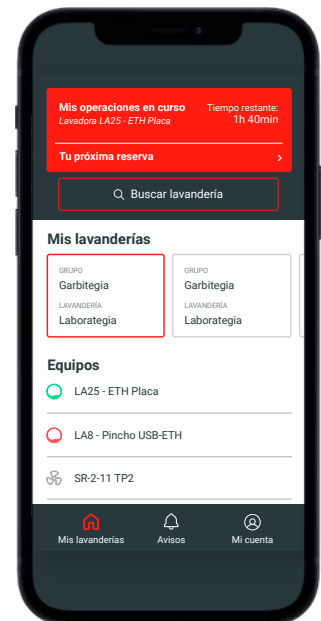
Mis operaciones en curso
Lavadora LA25 - ETH Placa

Tiempo restante:
1h 40min

Tu próxima reserva ›

Buscar lavandería

Mis lavanderías

GRUPO
Garbitegia
LAVANDERÍA
Laborategia

GRUPO
Garbitegia
LAVANDERÍA
Laborategia

Equipos

LA25 - ETH Placa

LA8 - Pincho USB-ETH

SR-2-11 TP2

Mis lavanderías
Avisos
Mi cuenta